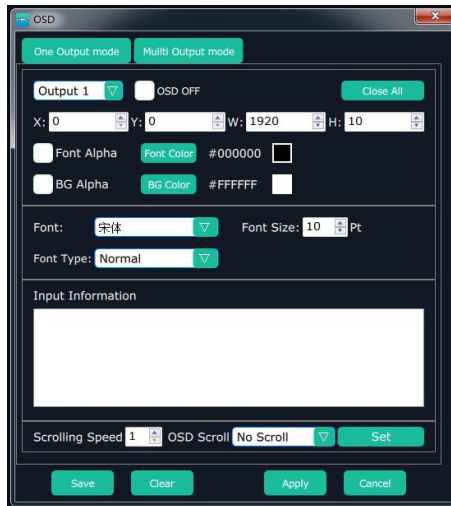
OSD

One Output mode

Muilti Output mode

Output 1

OSD OFF

Close All

X: 0

Y: 0

W: 1920

H: 10

Font Alpha

Font Color

#000000

BG Alpha

BG Color

#FFFFFF

Font: 宋体

Font Size: 10 Pt

Font Type: Normal

Input Information

Scrolling Speed 1

OSD Scroll No Scroll

Set

Save

Clear

Apply

Cancel